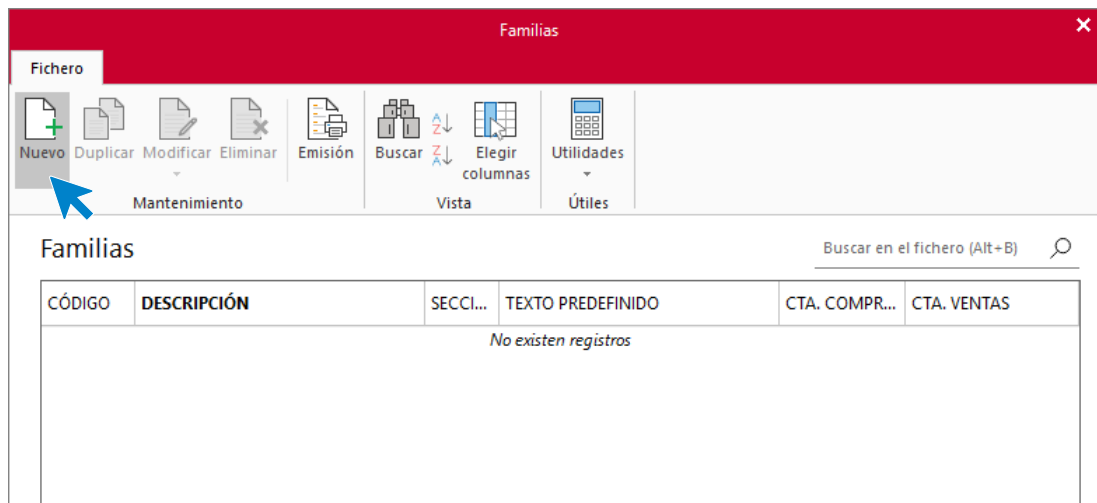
Familias

Fichero

Nuevo Duplicar Modificar Eliminar
Mantenimiento

Emisión

Buscar Elegir columnas
Vista

Utilidades
Útiles

Familias

Buscar en el fichero (Alt+B)

| CÓDIGO | DESCRIPCIÓN | SECCI... | TEXTO PREDEFINIDO | CTA. COMPR... | CTA. VENTAS |
|---|---|---|---|---|---|

No existen registros